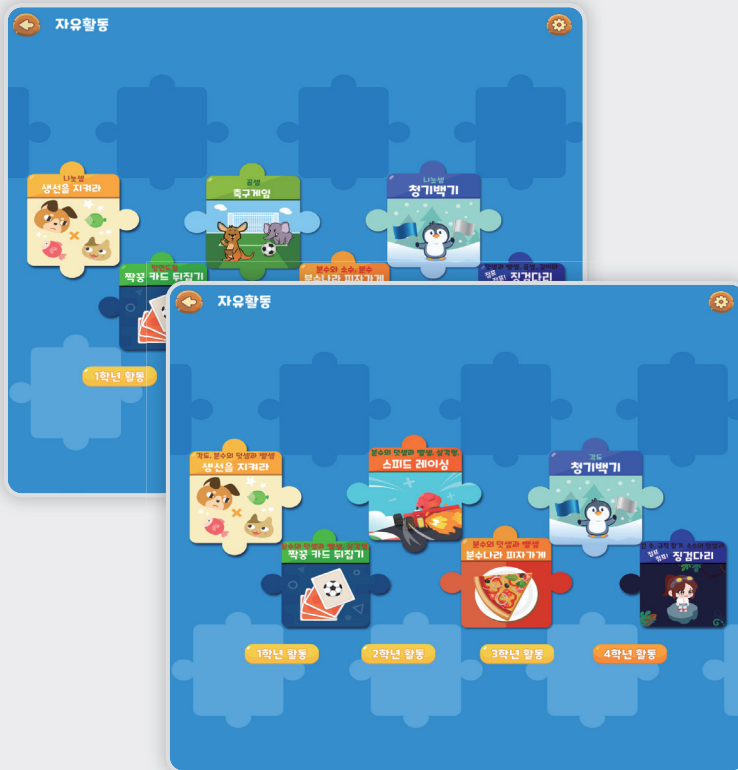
자유활동

나눗셈
생선을 지켜라

곱셈
축구게임

나눗셈
청기백기

짝꿍 카드 뒤집기

분수와 소수, 분수
분수나라 피자가게

징검다리

1학년 활동

자유활동

각도, 분수의 덧셈과 뺄셈
생선을 지켜라

분수의 덧셈과 뺄셈, 삼각형
스피드 레이싱

각도
청기백기

짝꿍 카드 뒤집기

분수의 덧셈과 뺄셈
분수나라 피자가게

징검다리

1학년 활동

2학년 활동

3학년 활동

4학년 활동